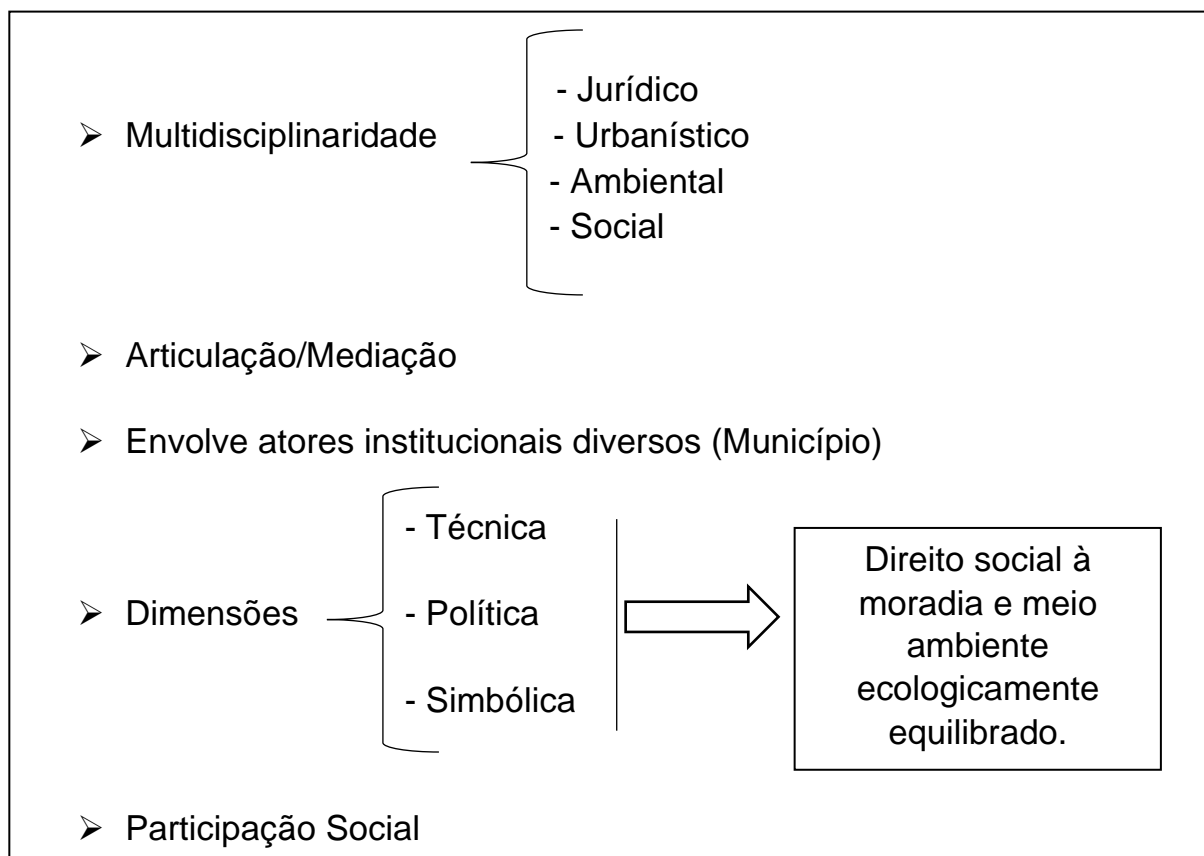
➢ Multidisciplinaridade

- Jurídico
- Urbanístico
- Ambiental
- Social

➢ Articulação/Mediação

➢ Envolve atores institucionais diversos (Município)

➢ Dimensões

- Técnica
- Política
- Simbólica

Direito social à moradia e meio ambiente ecologicamente equilibrado.

➢ Participação Social